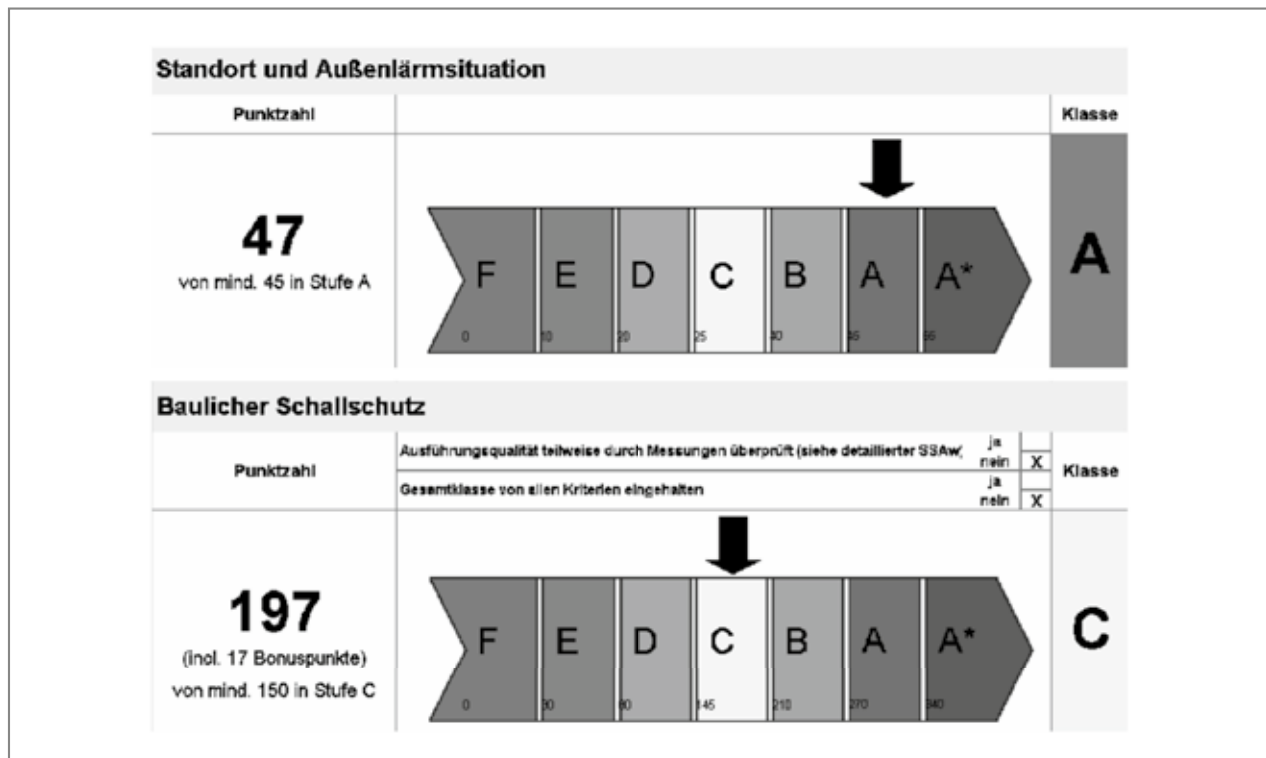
Standort und Außenlärmsituation

| Punktzahl | | Klasse |
|---|---|---|
| **47** von mind. 45 in Stufe A | F E D C B A A* 0 10 20 25 30 35 55 | **A** |

Baulicher Schallschutz

| Punktzahl | Ausführungsqualität teilweise durch Messungen überprüft (siehe detaillierter SSAw) | ja / nein X | Klasse |
|---|---|---|---|
| | Gesamtklasse von allen Kriterien eingehalten | ja / nein X | |
| **197** (incl. 17 Bonuspunkte) von mind. 150 in Stufe C | F E D C B A A* 0 30 80 145 210 270 340 | | **C** |